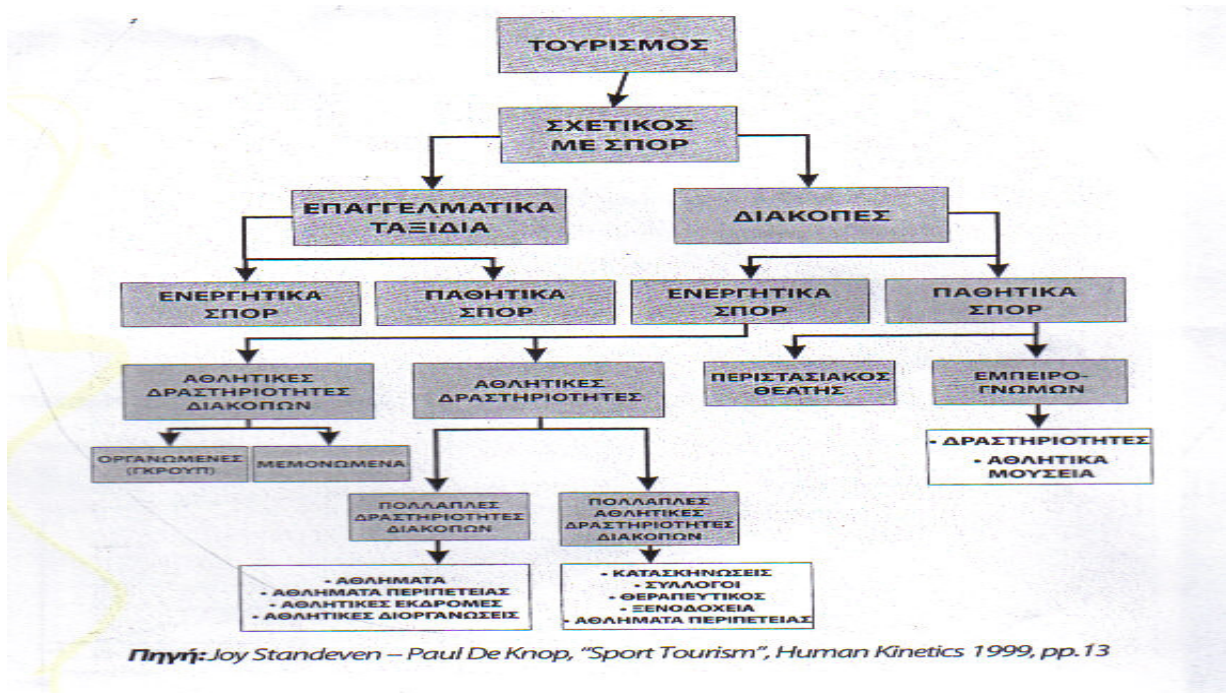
ΤΟΥΡΙΣΜΟΣ

ΣΧΕΤΙΚΟΣ ΜΕ ΣΠΟΡ

ΕΠΑΓΓΕΛΜΑΤΙΚΑ ΤΑΞΙΔΙΑ

ΔΙΑΚΟΠΕΣ

ΕΝΕΡΓΗΤΙΚΑ ΣΠΟΡ

ΠΑΘΗΤΙΚΑ ΣΠΟΡ

ΕΝΕΡΓΗΤΙΚΑ ΣΠΟΡ

ΠΑΘΗΤΙΚΑ ΣΠΟΡ

ΑΘΛΗΤΙΚΕΣ ΔΡΑΣΤΗΡΙΟΤΗΤΕΣ ΔΙΑΚΟΠΩΝ

ΑΘΛΗΤΙΚΕΣ ΔΡΑΣΤΗΡΙΟΤΗΤΕΣ

ΠΕΡΙΣΤΑΣΙΑΚΟΣ ΘΕΑΤΗΣ

ΕΜΠΕΙΡΟ-ΓΝΩΜΩΝ

ΟΡΓΑΝΩΜΕΝΕΣ (ΓΚΡΟΥΠ)

ΜΕΜΟΝΩΜΕΝΑ

- ΔΡΑΣΤΗΡΙΟΤΗΤΕΣ
- ΑΘΛΗΤΙΚΑ ΜΟΥΣΕΙΑ

ΠΟΛΛΑΠΛΕΣ ΔΡΑΣΤΗΡΙΟΤΗΤΕΣ ΔΙΑΚΟΠΩΝ

ΠΟΛΛΑΠΛΕΣ ΑΘΛΗΤΙΚΕΣ ΔΡΑΣΤΗΡΙΟΤΗΤΕΣ ΔΙΑΚΟΠΩΝ

- ΑΘΛΗΜΑΤΑ
- ΑΘΛΗΜΑΤΑ ΠΕΡΙΠΕΤΕΙΑΣ
- ΑΘΛΗΤΙΚΕΣ ΕΚΔΡΟΜΕΣ
- ΑΘΛΗΤΙΚΕΣ ΔΙΟΡΓΑΝΩΣΕΙΣ

- ΚΑΤΑΣΚΗΝΩΣΕΙΣ
- ΣΥΛΛΟΓΟΙ
- ΘΕΡΑΠΕΥΤΙΚΟΣ
- ΞΕΝΟΔΟΧΕΙΑ
- ΑΘΛΗΜΑΤΑ ΠΕΡΙΠΕΤΕΙΑΣ

Πηγή: Joy Standeven – Paul De Knop, "Sport Tourism", Human Kinetics 1999, pp.13